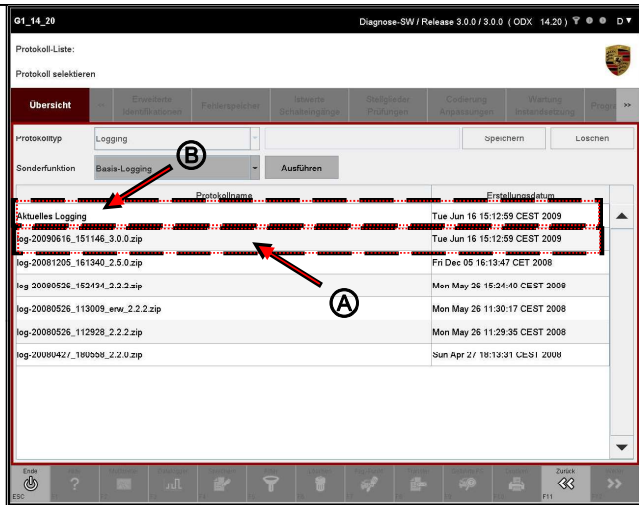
G1_14_20

Diagnose-SW / Release 3.0.0 / 3.0.0 ( ODX 14.20 ) D

Protokoll-Liste:

Protokoll selektieren

Übersicht | Erweiterte Identifikationen | Fehlerspeicher | Istwerte Schaltereingänge | Stellglieder Prüfungen | Codierung Anpassungen | Wartung Instandsetzung | Progra

Protokolltyp: Logging

Speichern | Löschen

Sonderfunktion: Basis-Logging

Ausführen

B

| Protokollname | Erstellungsdatum |
|---|---|
| Aktuelles Logging | Tue Jun 16 15:12:59 CEST 2009 |
| log-20090616_151146_3.0.0.zip | Tue Jun 16 15:12:59 CEST 2009 |
| log-20081205_161340_2.5.0.zip | Fri Dec 05 16:13:47 CET 2008 |
| log-20080526_153434_2.2.2.zip | Mon May 26 15:24:40 CEST 2008 |
| log-20080526_113009_erw_2.2.2.zip | Mon May 26 11:30:17 CEST 2008 |
| log-20080526_112928_2.2.2.zip | Mon May 26 11:29:35 CEST 2008 |
| log-20080427_180558_2.2.0.zip | Sun Apr 27 18:13:31 CEST 2008 |

A

Ende
ESC

Zurück
F11